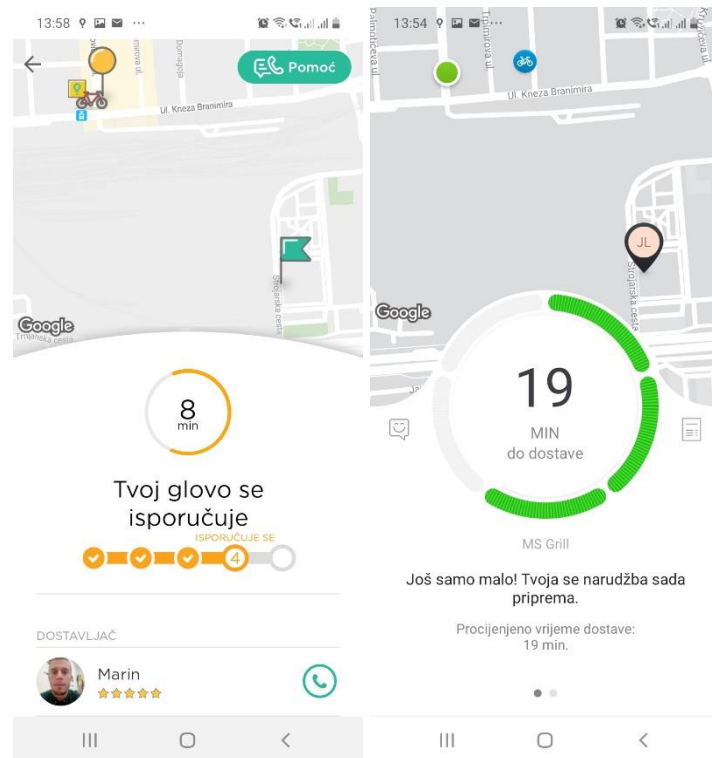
13:58

Pomoć

Domagoja

Ul. Kneza Branimira

Strojarska cesta

Google

Trnjanska cesta

8
min

Tvoj glovo se isporučuje

ISPORUČUJE SE

4

DOSTAVLJAČ

Marin

13:54

Palmotićeva ul.

Trpimirova ul.

Ul. Kneza Branimira

JL

Strojarska cesta

Google

19

MIN
do dostave

MS Grill

Još samo malo! Tvoja se narudžba sada priprema.

Procijenjeno vrijeme dostave:
19 min.